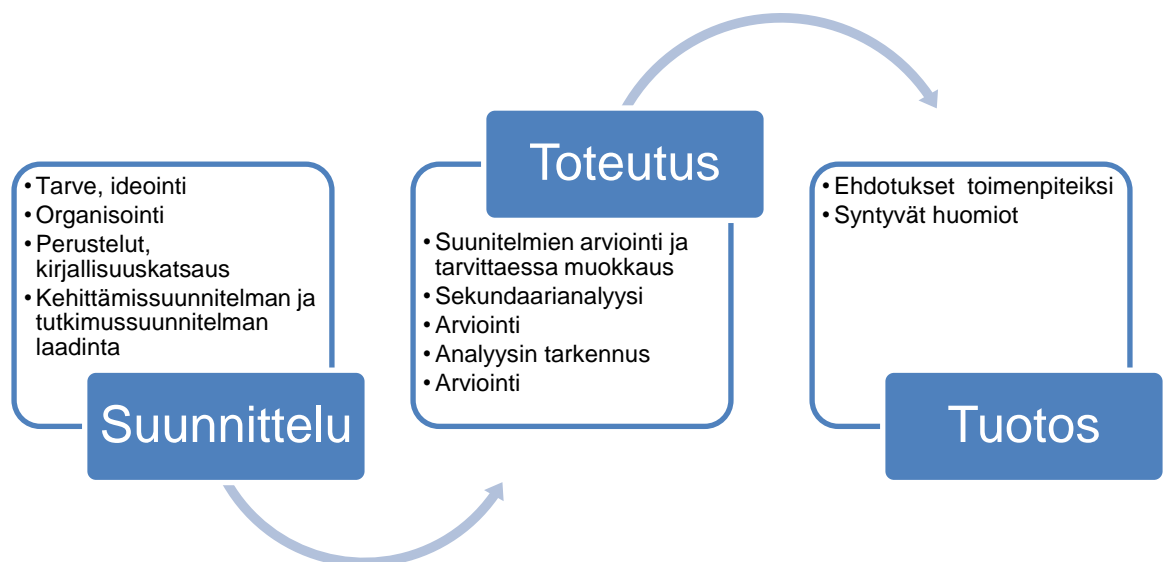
• Tarve, ideointi
• Organisointi
• Perustelut, kirjallisuuskatsaus
• Kehittämissuunnitelman ja tutkimussuunnitelman laadinta

Suunnittelu

Toteutus

• Suunitelmien arviointi ja tarvittaessa muokkaus
• Sekundaarianalyysi
• Arviointi
• Analyysin tarkennus
• Arviointi

• Ehdotukset toimenpiteiksi
• Syntyvät huomiot

Tuotos